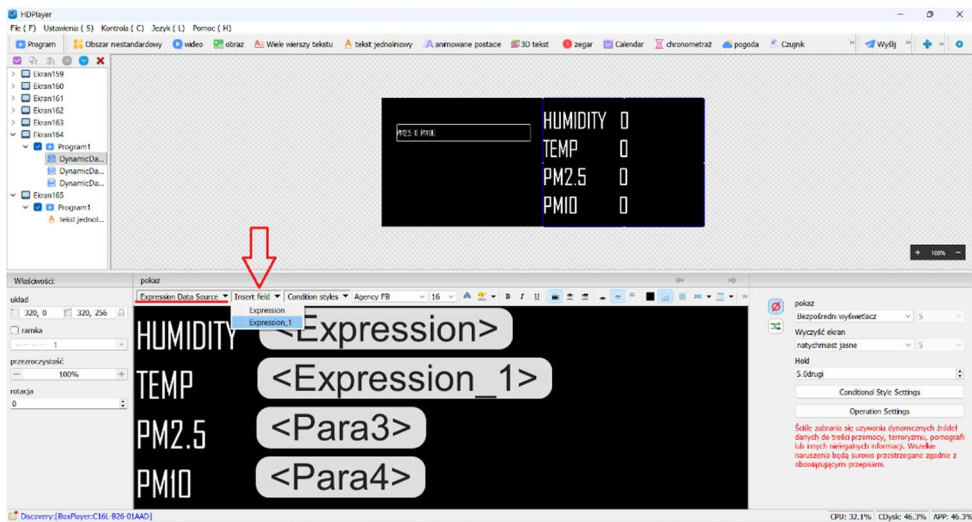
HDPlayer

File ( F ) Ustawienia ( S ) Kontrola ( C ) Język ( L ) Pomoc ( H )

Program | Obszar niestandardowy | wideo | obraz | Wiele wierszy tekstu | tekst jednoliniowy | animowane postacie | 3D tekst | zegar | Calendar | chronometraż | pogoda | Czujnik | Wyślij

Ekran159
Ekran160
Ekran161
Ekran162
Ekran163
Ekran164
Program1
DynamicDa...
DynamicDa...
DynamicDa...
Ekran165
Program1
tekst jednol...

PM2.5 & PM10

HUMIDITY 0
TEMP 0
PM2.5 0
PM10 0

100%

Właściwości:
układ
320, 0
320, 256
ramka
1
przezroczystość
100%
rotacja
0

pokaz
Expression Data Source | Insert field | Condition styles | Agency FB | 16

Expression
Expression_1

HUMIDITY <Expression>
TEMP <Expression_1>
PM2.5 <Para3>
PM10 <Para4>

pokaz
Bezpośredni wyświetlacz | 5
Wyczyść ekran
natychmiast jasne | 5
Hold
5.0drugi
Conditional Style Settings
Operation Settings

Ściśle zabrania się używania dynamicznych źródeł danych do treści przemocy, terroryzmu, pornografii lub innych nielegalnych informacji. Wszelkie naruszenia będą surowo przestrzegane zgodnie z obowiązującymi przepisami.

Discovery:[BoxPlayer:C16L-B26-01AAD]
CPU: 32.1% CDysk: 46.3% APP: 46.3%